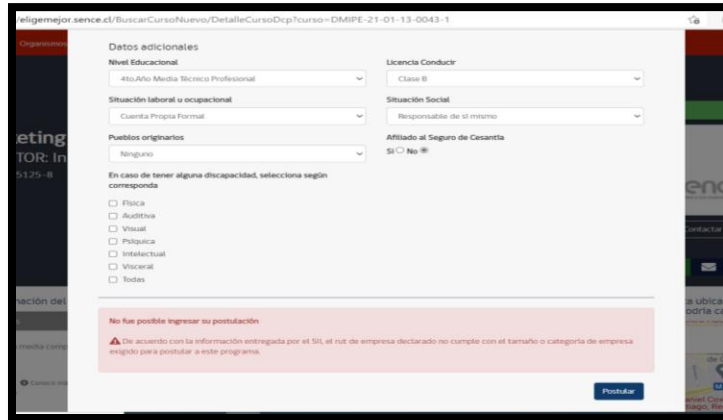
/eligemejor.sence.cl/BuscarCursoNuevo/DetalleCursoDcp?curso=DMIPE-21-01-13-0043-1

Organismos

eting
TOR: In
5125-8

ación del

media comp

Datos adicionales

Nivel Educacional
4to.Año Media Técnico Profesional

Licencia Conducir
Clase B

Situación laboral u ocupacional
Cuenta Propia Formal

Situación Social
Responsable de sí mismo

Pueblos originarios
Ninguno

Afiliado al Seguro de Cesantía
Sí No

En caso de tener alguna discapacidad, selecciona según corresponda

Física
Auditiva
Visual
Psíquica
Intelectual
Visceral
Todas

No fue posible ingresar su postulación

De acuerdo con la información entregada por el SII, el rut de empresa declarado no cumple con el tamaño o categoría de empresa exigido para postular a este programa.

Postular

enc
Contactar
a ubica
odría ca
de
iel Co
ago, R